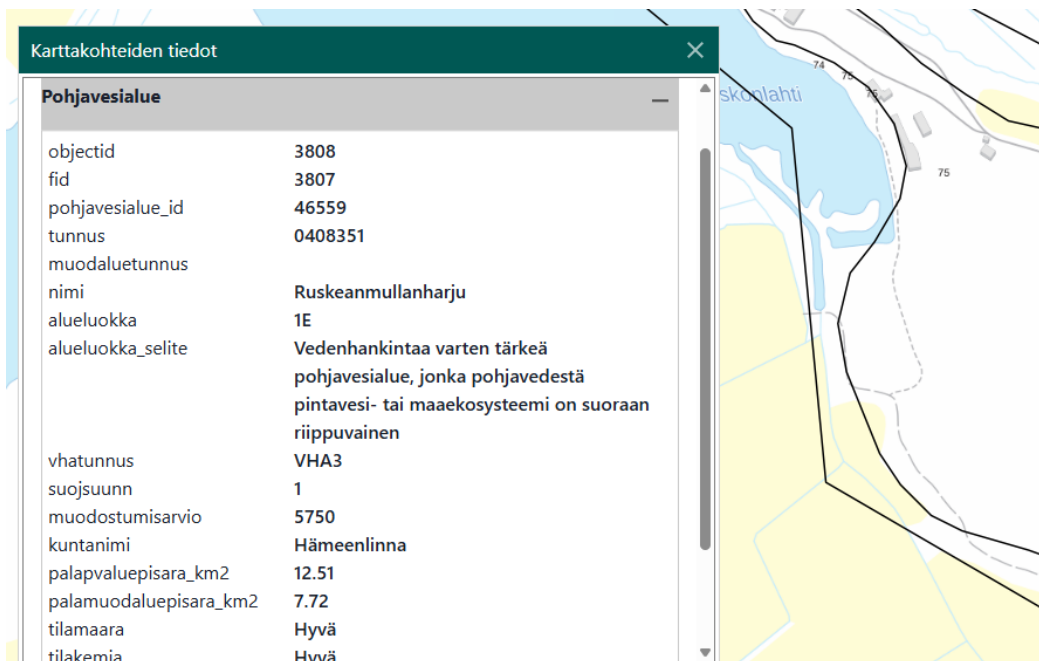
Karttakohteiden tiedot

Pohjavesialue

| | |
|---|---|
| objectid | 3808 |
| fid | 3807 |
| pohjavesialue_id | 46559 |
| tunnus | 0408351 |
| muodaluetunnus | |
| nimi | Ruskeanmullanharju |
| alueluokka | 1E |
| alueluokka_selite | Vedenhankintaa varten tärkeä pohjavesialue, jonka pohjavedestä pintavesi- tai maaekosysteemi on suoraan riippuvainen |
| vhatunnus | VHA3 |
| suojsuunn | 1 |
| muodostumisarvio | 5750 |
| kuntanimi | Hämeenlinna |
| palapvaluepisara_km2 | 12.51 |
| palamuodaluepisara_km2 | 7.72 |
| tilamaara | Hyvä |
| tilakemia | Hyvä |

skonlahti
74
75
75
75